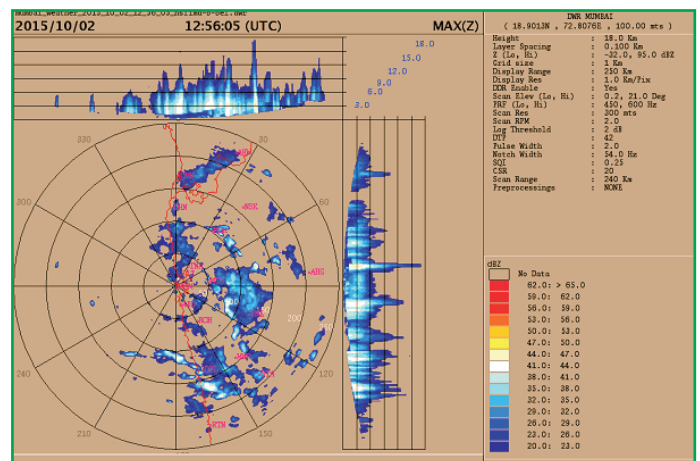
mumbai_weather_2015_10_02_12_56_05_Gridded-0-Det.dwr

2015/10/02 12:56:05 (UTC) MAX(Z)

18.0
15.0
12.0
9.0
6.0
3.0

330
30
300
60
240
120
210
150

NSK
AHE
PUN
200
RTN

DWR MUMBAI
( 18.9013N , 72.8076E , 100.00 mts )

| | | |
|---|---|---|
| Height | : | 18.0 Km |
| Layer Spacing | : | 0.100 Km |
| Z (Lo, Hi) | : | -32.0, 95.0 dBZ |
| Grid size | : | 1 Km |
| Display Range | : | 250 Km |
| Display Res | : | 1.0 Km/Pix |
| DDR Enable | : | Yes |
| Scan Elev (Lo, Hi) | : | 0.2, 21.0 Deg |
| PRF (Lo, Hi) | : | 450, 600 Hz |
| Scan Res | : | 300 mts |
| Scan RPM | : | 2.0 |
| Log Threshold | : | 2 dB |
| DTF | : | 42 |
| Pulse Width | : | 2.0 |
| Notch Width | : | 54.0 Hz |
| SQI | : | 0.25 |
| CSR | : | 20 |
| Scan Range | : | 240 Km |
| Preprocessings | : | NONE |

dBZ
No Data
62.0: > 65.0
59.0: 62.0
56.0: 59.0
53.0: 56.0
50.0: 53.0
47.0: 50.0
44.0: 47.0
41.0: 44.0
38.0: 41.0
35.0: 38.0
32.0: 35.0
29.0: 32.0
26.0: 29.0
23.0: 26.0
20.0: 23.0